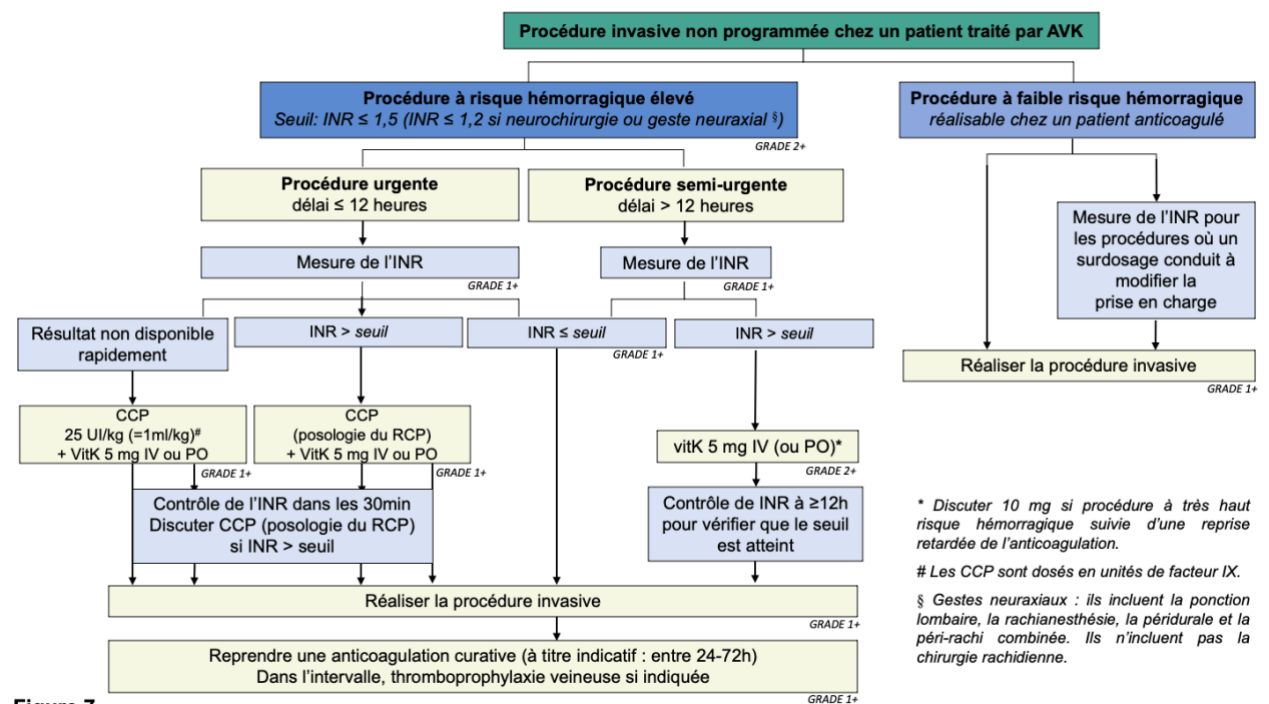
Procédure invasive non programmée chez un patient traité par AVK

Procédure à risque hémorragique élevé
Seuil: INR ≤ 1,5 (INR ≤ 1,2 si neurochirurgie ou geste neuraxial §)
GRADE 2+

Procédure à faible risque hémorragique
réalisable chez un patient anticoagulé

Procédure urgente
délai ≤ 12 heures

Procédure semi-urgente
délai > 12 heures

Mesure de l'INR
GRADE 1+

Mesure de l'INR
GRADE 1+

Mesure de l'INR pour les procédures où un surdosage conduit à modifier la prise en charge

Résultat non disponible rapidement

INR > seuil

INR ≤ seuil
GRADE 1+

INR > seuil

Réaliser la procédure invasive
GRADE 1+

CCP
25 UI/kg (=1ml/kg)#
+ VitK 5 mg IV ou PO
GRADE 1+

CCP
(posologie du RCP)
+ VitK 5 mg IV ou PO
GRADE 1+

vitK 5 mg IV (ou PO)*
GRADE 2+

Contrôle de l'INR dans les 30min
Discuter CCP (posologie du RCP)
si INR > seuil

Contrôle de INR à ≥12h pour vérifier que le seuil est atteint

* Discuter 10 mg si procédure à très haut risque hémorragique suivie d'une reprise retardée de l'anticoagulation.

# Les CCP sont dosés en unités de facteur IX.

§ Gestes neuraxiaux : ils incluent la ponction lombaire, la rachianesthésie, la péridurale et la péri-rachi combinée. Ils n'incluent pas la chirurgie rachidienne.

Réaliser la procédure invasive
GRADE 1+

Reprendre une anticoagulation curative (à titre indicatif : entre 24-72h)
Dans l'intervalle, thromboprophylaxie veineuse si indiquée
GRADE 1+

Figure 7